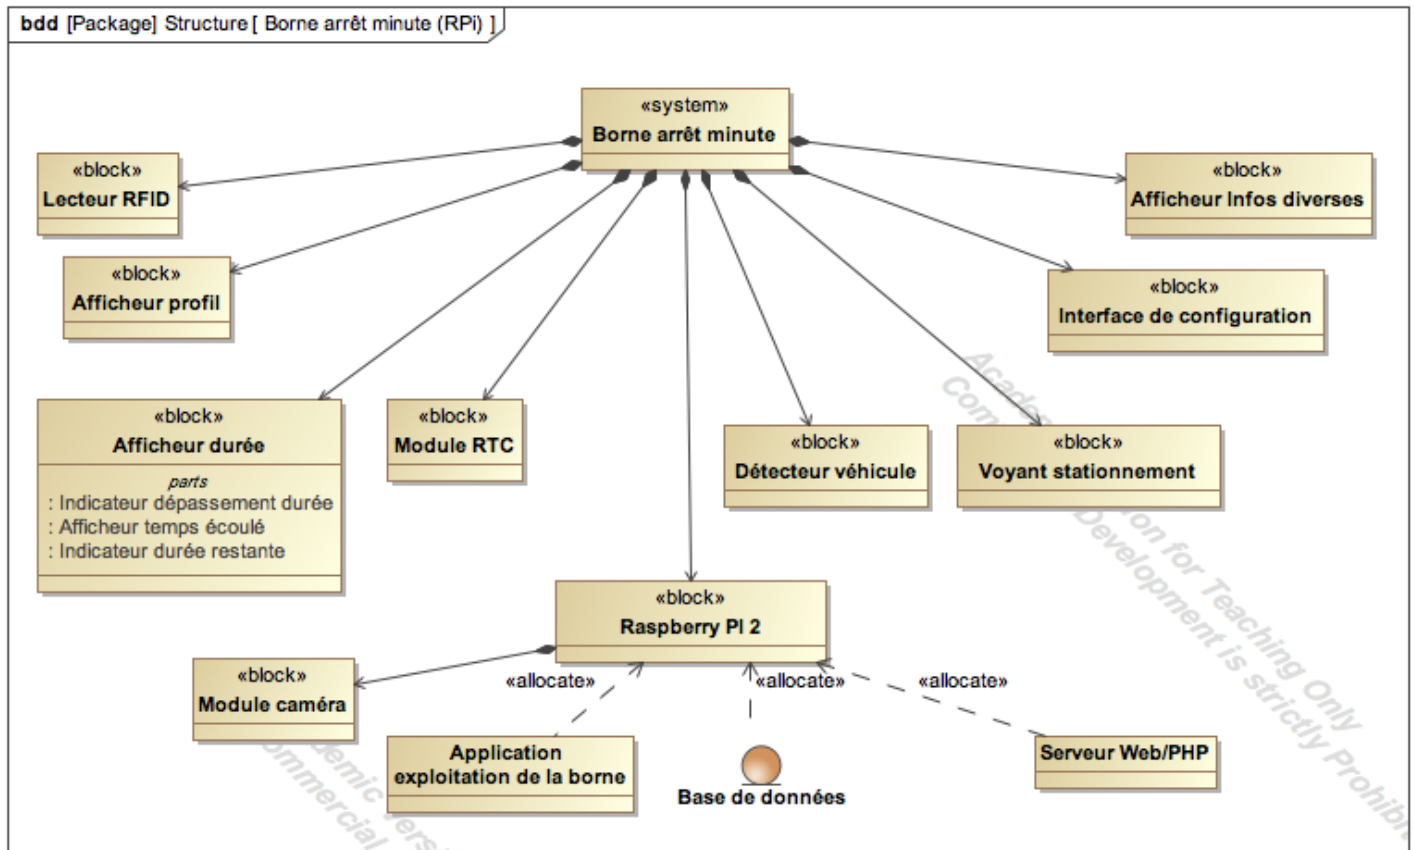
bdd [Package] Structure [ Borne arrêt minute (RPi) ]

«system»
Borne arrêt minute

«block»
Lecteur RFID

«block»
Afficheur profil

«block»
Afficheur Infos diverses

«block»
Interface de configuration

«block»
Afficheur durée
parts
: Indicateur dépassement durée
: Afficheur temps écoulé
: Indicateur durée restante

«block»
Module RTC

«block»
Détecteur véhicule

«block»
Voyant stationnement

«block»
Raspberry PI 2

«block»
Module caméra

«allocate»
«allocate»
«allocate»

Application exploitation de la borne

Base de données

Serveur Web/PHP

Academic Version for Teaching Only
Commercial Development is strictly Prohibited

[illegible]demic Vers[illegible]
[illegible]mmercial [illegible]